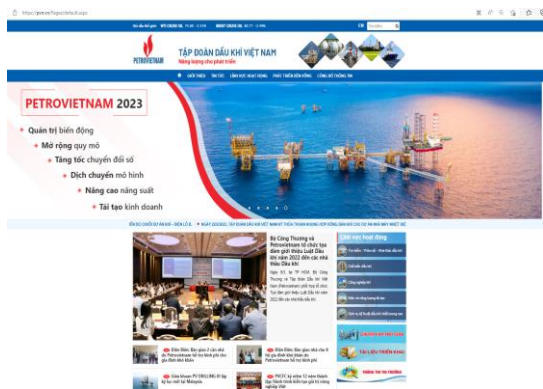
https://pvn.vn/Pages/default.aspx

Giá dầu thế giới: WTI CRUDE OIL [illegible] BRENT CRUDE OIL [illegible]

EN Tìm kiếm

PETROVIETNAM

TẬP ĐOÀN DẦU KHÍ VIỆT NAM
Năng lượng cho phát triển

GIỚI THIỆU TIN TỨC LĨNH VỰC HOẠT ĐỘNG PHÁT TRIỂN BỀN VỮNG CÔNG BỐ THÔNG TIN

PETROVIETNAM 2023

Quản trị biến động
Mở rộng quy mô
Tăng tốc chuyển đổi số
Dịch chuyển mô hình
Nâng cao năng suất
Tái tạo kinh doanh

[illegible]

Bộ Công Thương và Petrovietnam tổ chức tọa đàm giới thiệu Luật Dầu khí năm 2022 đến các nhà thầu Dầu khí

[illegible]

Lĩnh vực hoạt động

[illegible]

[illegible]